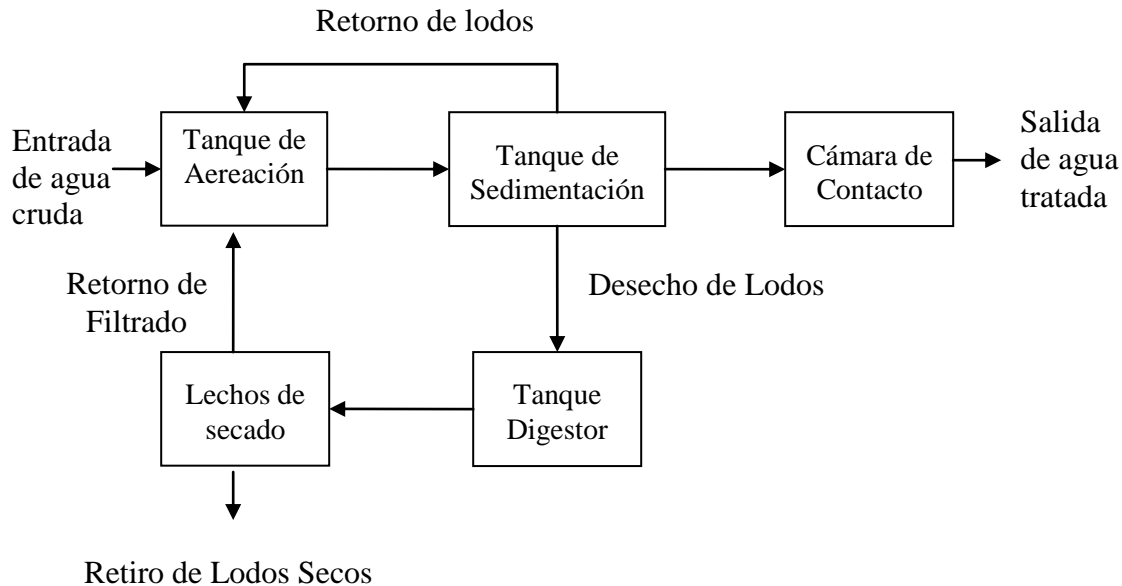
Retorno de lodos

Entrada de agua cruda

Tanque de Aereación

Tanque de Sedimentación

Cámara de Contacto

Salida de agua tratada

Retorno de Filtrado

Desecho de Lodos

Lechos de secado

Tanque Digestor

Retiro de Lodos Secos